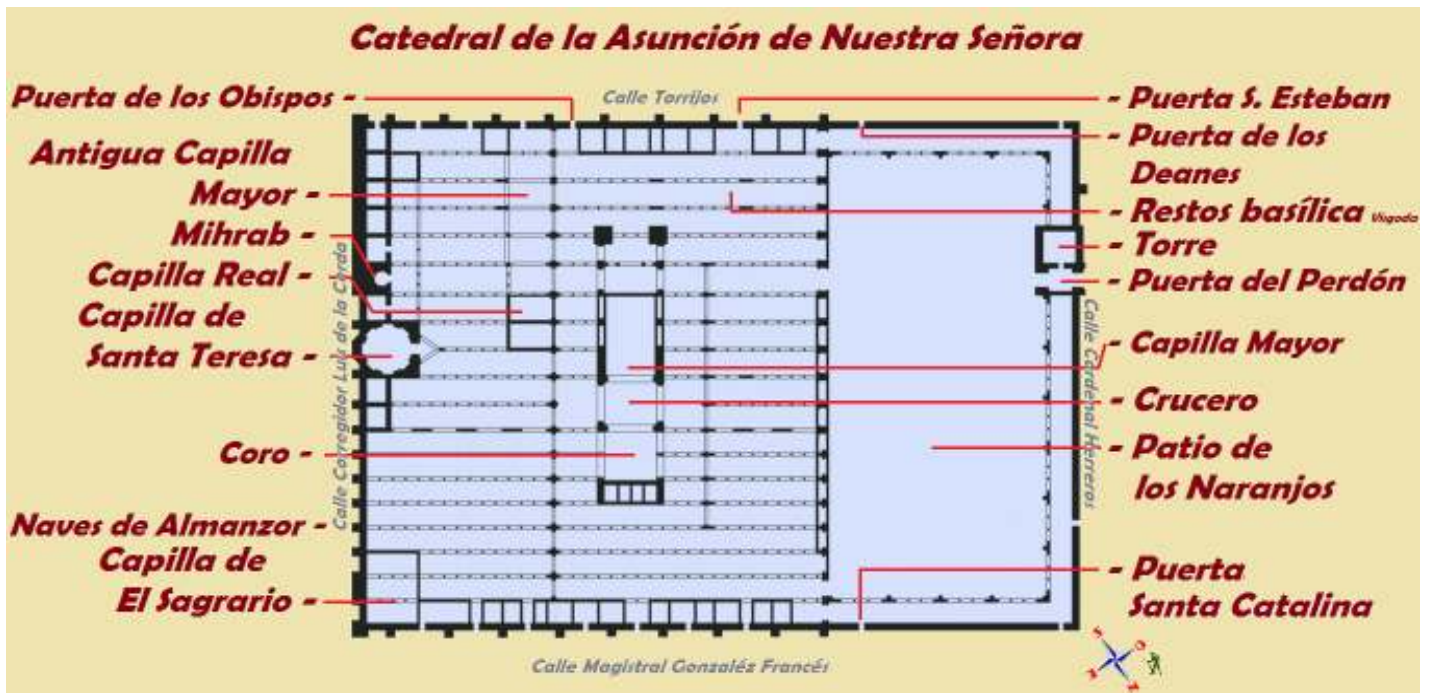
Catedral de la Asunción de Nuestra Señora

Calle Torrijos

Puerta de los Obispos -

Antigua Capilla Mayor -

Mihrab -

Capilla Real -

Capilla de Santa Teresa -

Coro -

Naves de Almanzor -

Capilla de El Sagrario -

- Puerta S. Esteban

- Puerta de los Deanes

- Restos basílica Visigoda

- Torre

- Puerta del Perdón

- Capilla Mayor

- Crucero

- Patio de los Naranjos

- Puerta Santa Catalina

Calle Corregidor Luis de la Cerda

Calle Cardenal Herreros

Calle Magistral Gonzaléz Francés